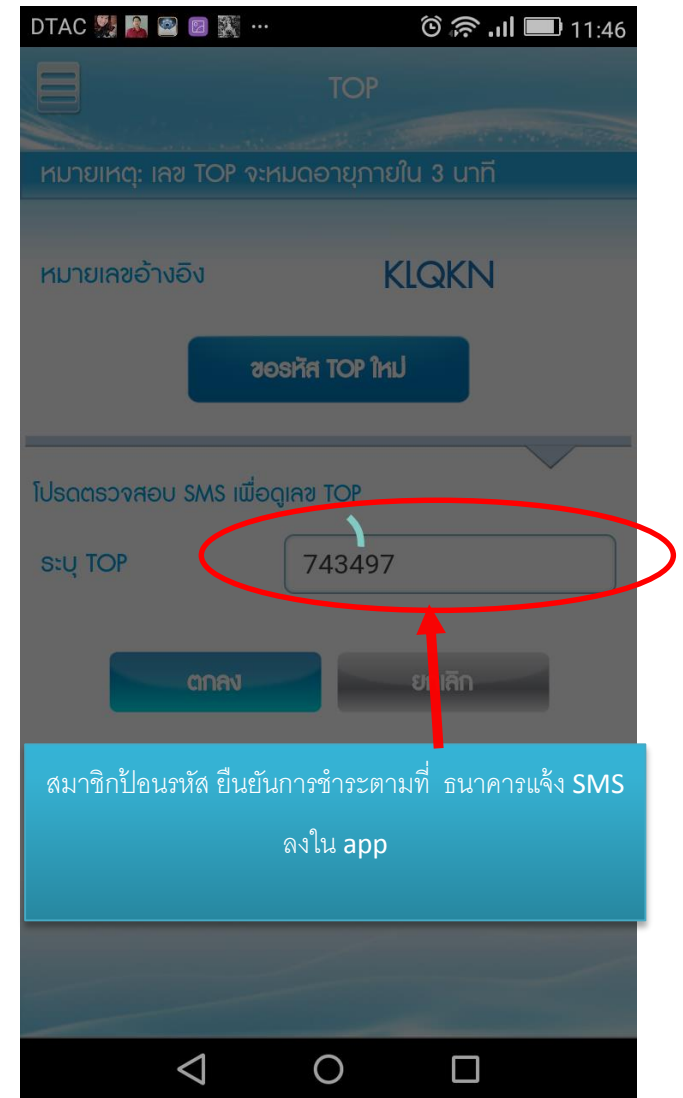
DTAC ··· 11:46

TOP

หมายเหตุ: เลข TOP จะหมดอายุภายใน 3 นาที

หมายเลขอ้างอิง KLQKN

ขอรหัส TOP ใหม่

โปรดตรวจสอบ SMS เพื่อดูเลข TOP

ระบุ TOP 743497

ตกลง

ยกเลิก

สมาชิกป้อนรหัส ยืนยันการชำระตามที่ ธนาคารแจ้ง SMS ลงใน app